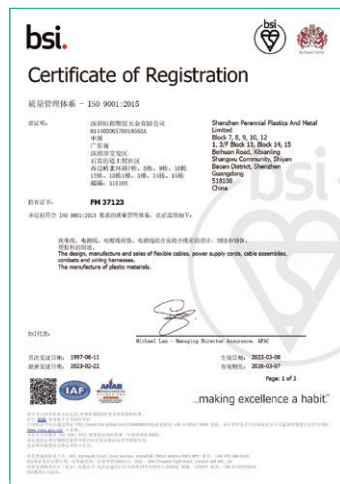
bsi.

bsi

By Royal Charter

Certificate of Registration

质量管理体系 - ISO 9001:2015

兹证明:

深圳恒群塑胶五金有限公司
91440300570019563A
中国
广东省
深圳市宝安区
石岩街道上屋社区
洲石路北侧7栋、8栋、9栋、10栋、12栋、13栋1层、13栋、14栋、15栋
邮编: 518108

Shenzhen Perennial Plastics And Metal Limited
Block 7, 8, 9, 10, 12
1, 3/F Block 13, Block 14, 15
Beihuan Road, Xibianling
Shangwu Community, Shiyan
Baoan District, Shenzhen
Guangdong
518108
China

持有证书:

FM 37123

并且其符合 ISO 9001:2015 要求的质量管理体系，认证范围如下:

软电线、电源线、电源线组合、电源线组合及组合线束的设计、制造和销售，
塑胶料的制造。
The design, manufacture and sales of flexible cables, power supply cords, cable assemblies, cordsets and wiring harnesses.
The manufacture of plastic materials.

代表BSI:

Michael Lee - Managing Director Assurance, APAC

首次注册日期: 1997-06-11
最新发证日期: 2023-02-22

生效日期: 2023-03-08
有效期至: 2026-03-07

Page: 1 of 3

IAF

ANAB

...making excellence a habit.™

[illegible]